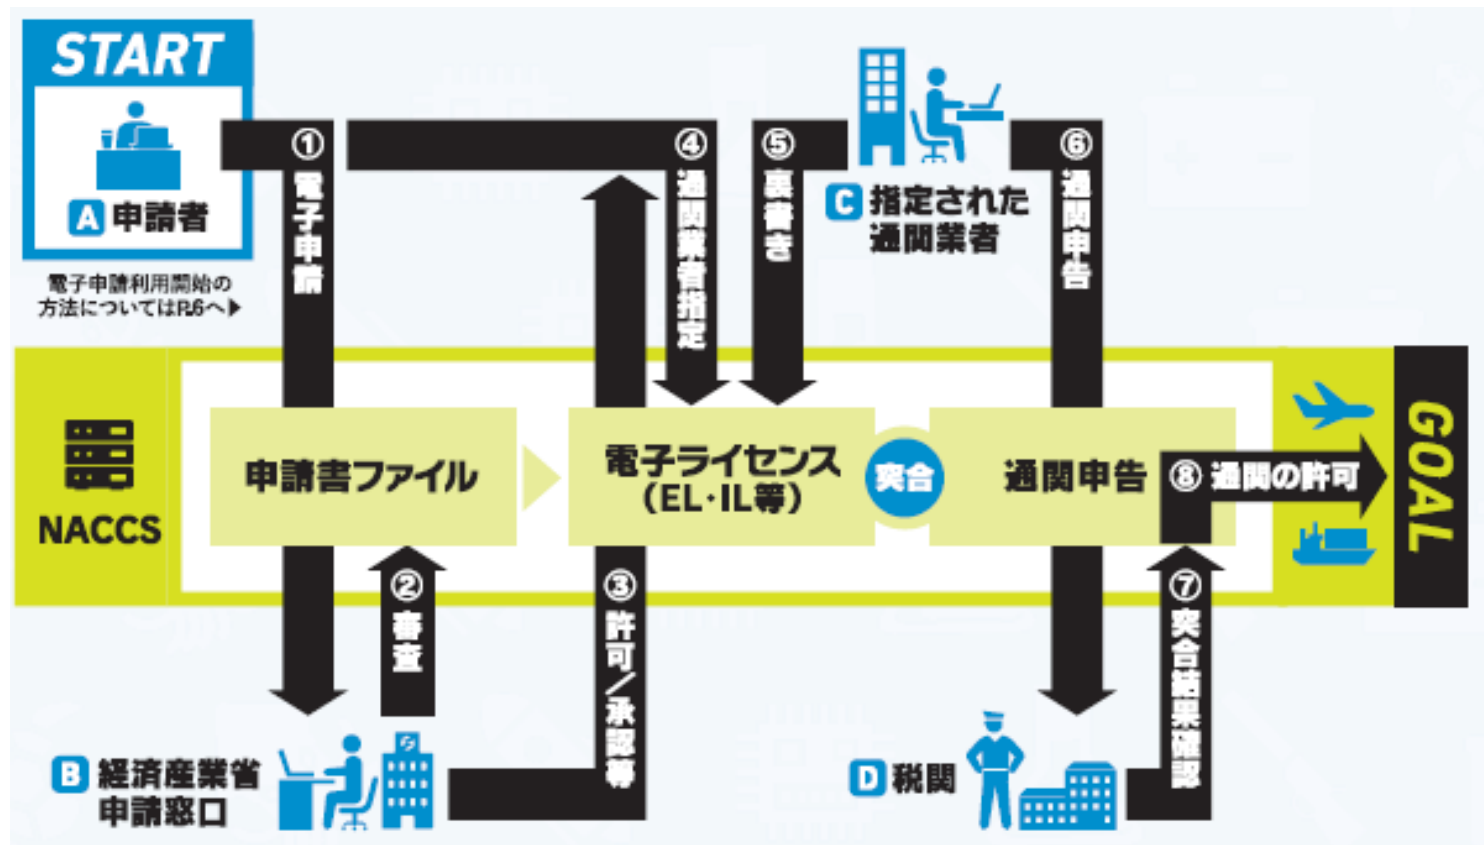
START

A 申請者

電子申請利用開始の方法についてはP.6へ▶

① 電子申請

④ 通関業者指定

⑤ 裏書き

C 指定された通関業者

⑥ 通関申告

NACCS

申請書ファイル

電子ライセンス（EL・IL等）

突合

通関申告

⑧ 通関の許可

GOAL

② 審査

③ 許可／承認等

⑦ 突合結果確認

B 経済産業省申請窓口

D 税関